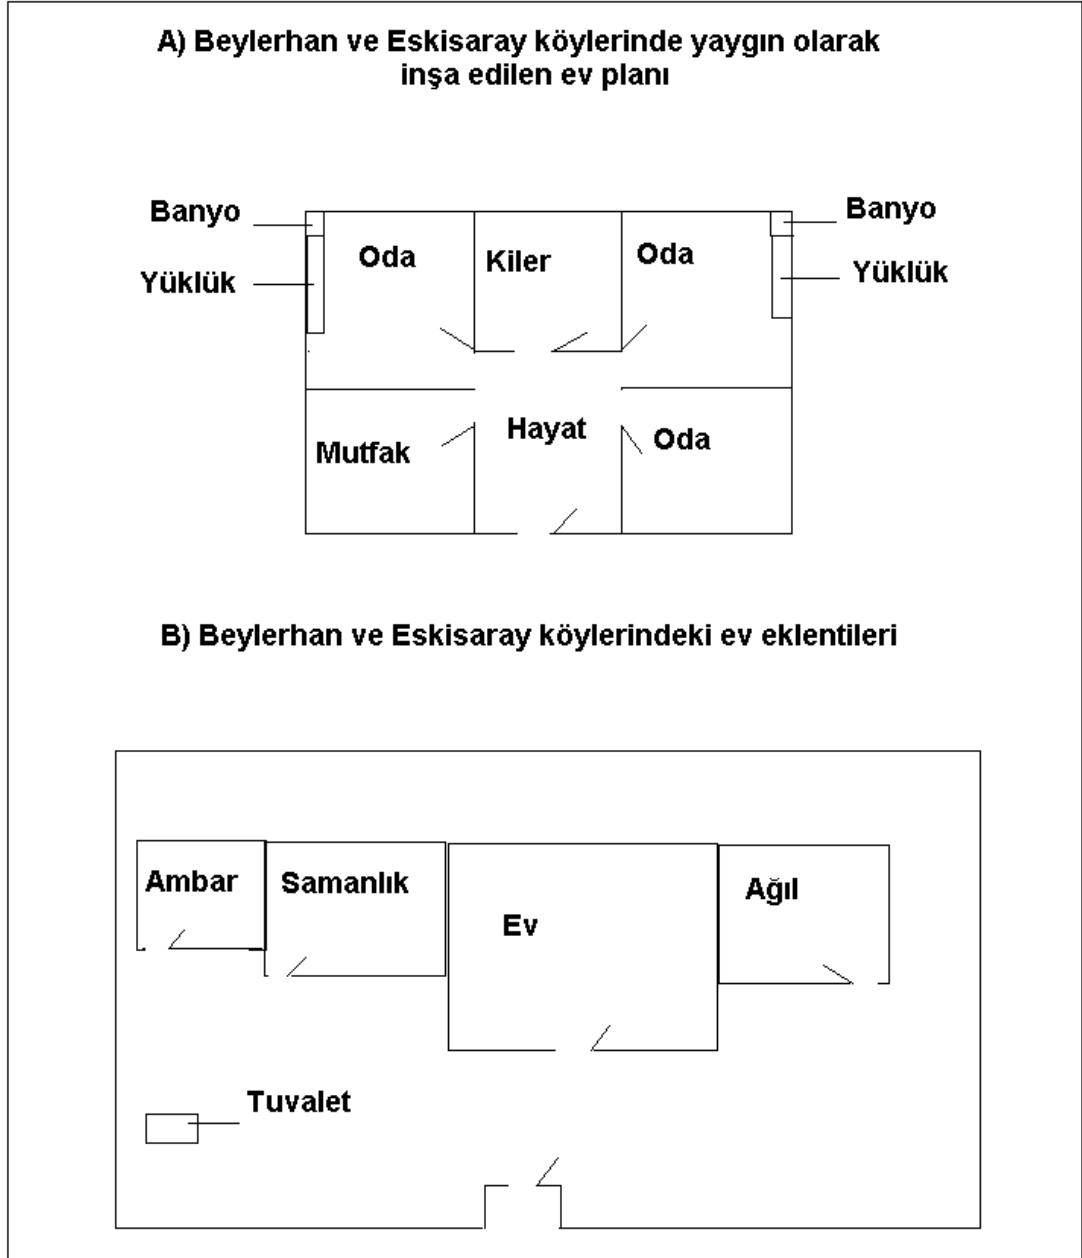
A) Beylerhan ve Eskisaray köylerinde yaygın olarak inşa edilen ev planı

Banyo
Yüklük
Oda
Kiler
Oda
Banyo
Yüklük
Mutfak
Hayat
Oda

B) Beylerhan ve Eskisaray köylerindeki ev eklentileri

Ambar
Samanlık
Ev
Ağıl
Tuvalet